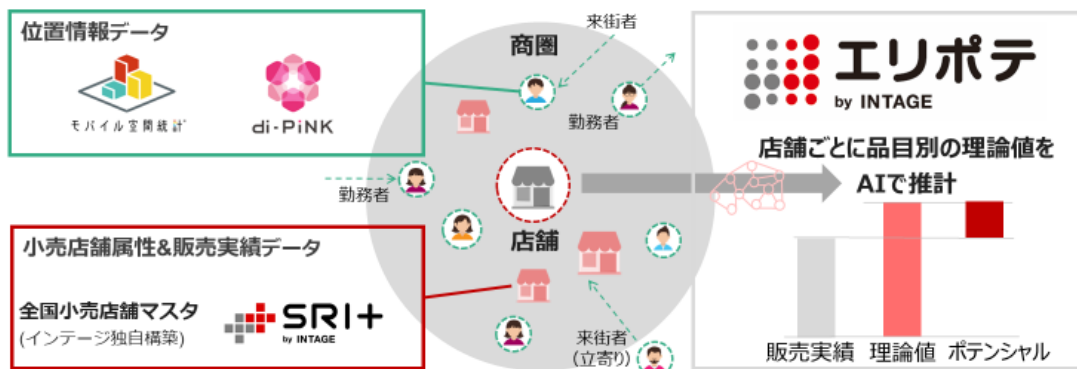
位置情報データ

モバイル空間統計

di-PiNK

小売店舗属性&販売実績データ

全国小売店舗マスタ
(インテージ独自構築)

SRI+
by INTAGE

来街者

商圏

勤務者

勤務者

店舗

来街者
(立寄り)

エリポテ
by INTAGE

店舗ごとに品目別の理論値を
AIで推計

販売実績　理論値　ポテンシャル